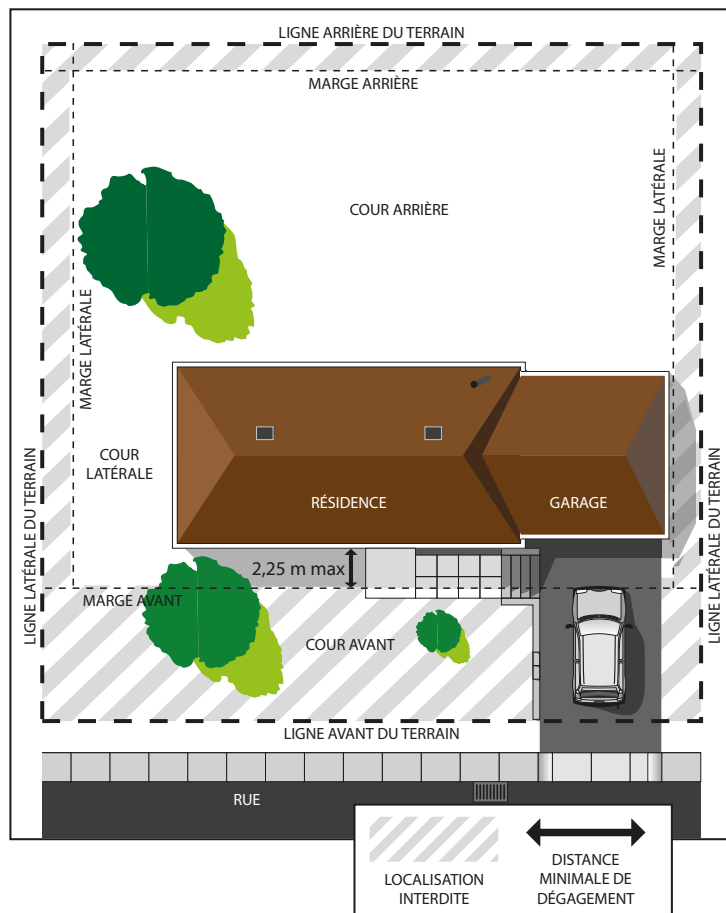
LIGNE ARRIÈRE DU TERRAIN

MARGE ARRIÈRE

COUR ARRIÈRE

MARGE LATÉRALE

MARGE LATÉRALE

COUR LATÉRALE

LIGNE LATÉRALE DU TERRAIN

LIGNE LATÉRALE DU TERRAIN

RÉSIDENCE

GARAGE

2,25 m max

MARGE AVANT

COUR AVANT

LIGNE AVANT DU TERRAIN

RUE

LOCALISATION INTERDITE

DISTANCE MINIMALE DE DÉGAGEMENT